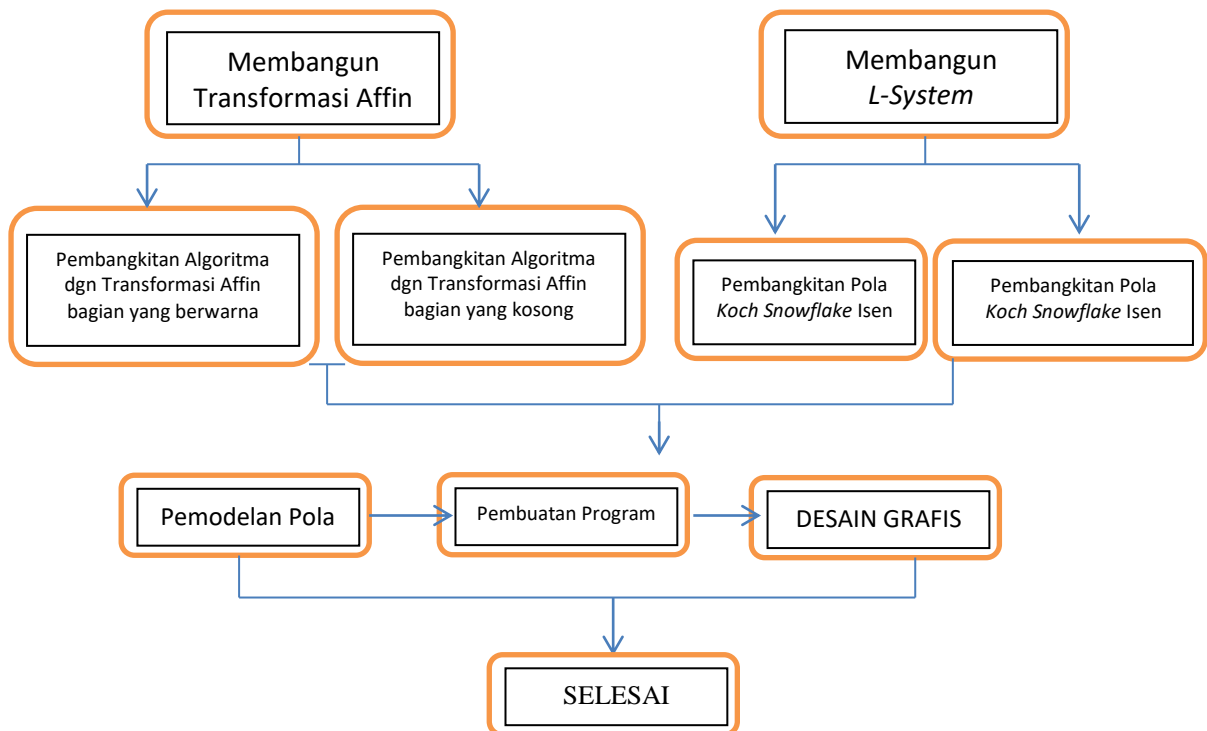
Membangun Transformasi Affin

Membangun *L-System*

Pembangkitan Algoritma dgn Transformasi Affin bagian yang berwarna

Pembangkitan Algoritma dgn Transformasi Affin bagian yang kosong

Pembangkitan Pola *Koch Snowflake* Isen

Pembangkitan Pola *Koch Snowflake* Isen

Pemodelan Pola

Pembuatan Program

DESAIN GRAFIS

SELESAI